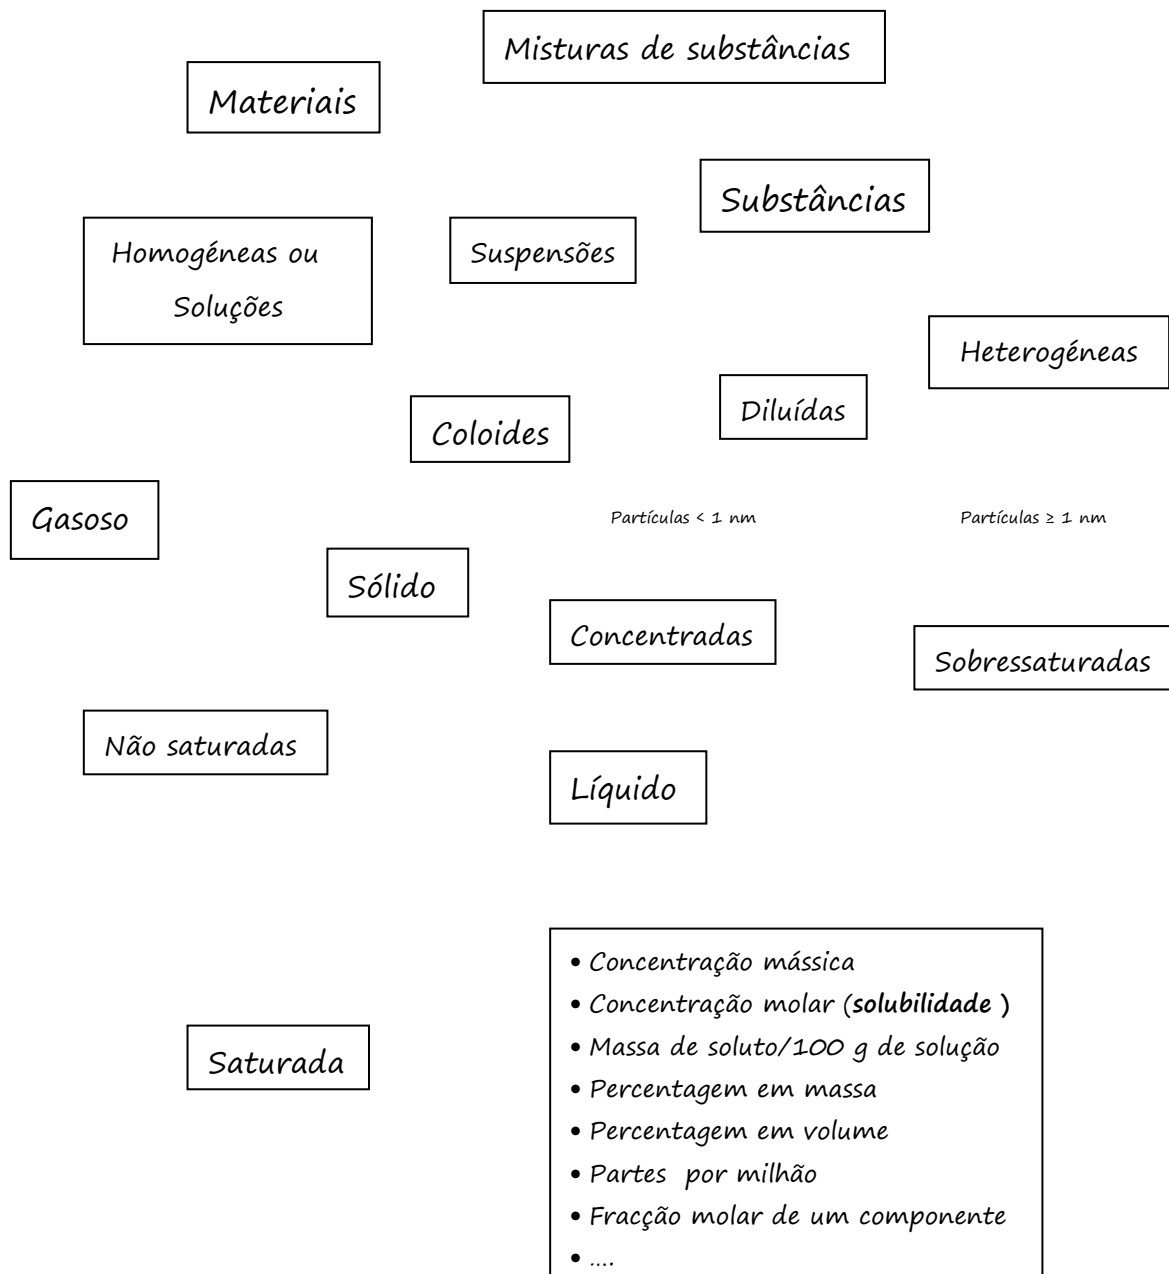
Misturas de substâncias

Materiais

Substâncias

Homogéneas ou Soluções

Suspensões

Heterogéneas

Diluídas

Coloides

Gasoso

Partículas < 1 nm

Partículas ≥ 1 nm

Sólido

Concentradas

Sobressaturadas

Não saturadas

Líquido

Saturada

- Concentração mássica
- Concentração molar (**solubilidade** )
- Massa de soluto/100 g de solução
- Percentagem em massa
- Percentagem em volume
- Partes por milhão
- Fracção molar de um componente
- ....